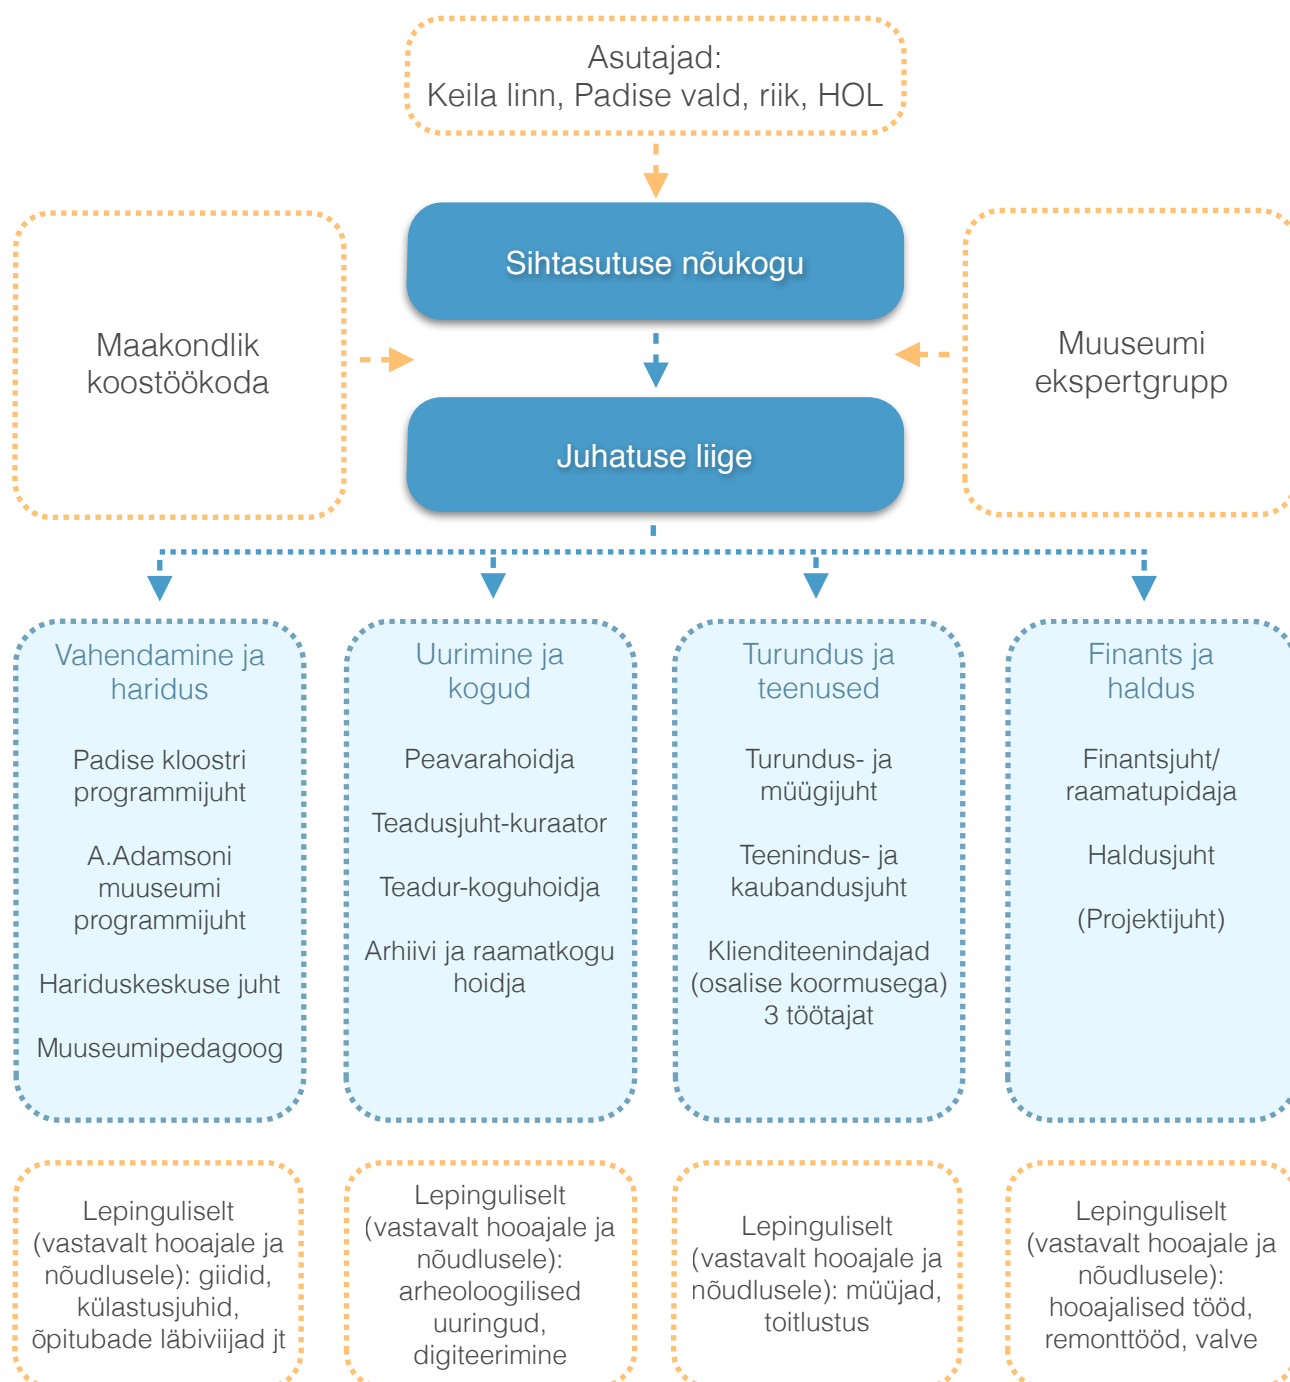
Asutajad:
Keila linn, Padise vald, riik, HOL

Maakondlik koostöökoda

Sihtasutuse nõukogu

Juhatuse liige

Muuseumi ekspertgrupp

Vahendamine ja haridus

Padise kloostri programmijuht

A.Adamsoni muuseumi programmijuht

Hariduskeskuse juht

Muuseumipedagoog

Uurimine ja kogud

Peavarahoidja

Teadusjuht-kuraator

Teadur-koguhoidja

Arhiivi ja raamatkogu hoidja

Turundus ja teenused

Turundus- ja müügijuht

Teenindus- ja kaubandusjuht

Klienditeenindajad (osalise koormusega) 3 töötajat

Finants ja haldus

Finantsjuht/ raamatupidaja

Haldusjuht

(Projektijuht)

Lepinguliselt (vastavalt hooajale ja nõudlusele): giidid, külastusjuhid, õpitubade läbiviijad jt

Lepinguliselt (vastavalt hooajale ja nõudlusele): arheoloogilised uuringud, digiteerimine

Lepinguliselt (vastavalt hooajale ja nõudlusele): müüjad, toitlustus

Lepinguliselt (vastavalt hooajale ja nõudlusele): hooajalised tööd, remonttööd, valve